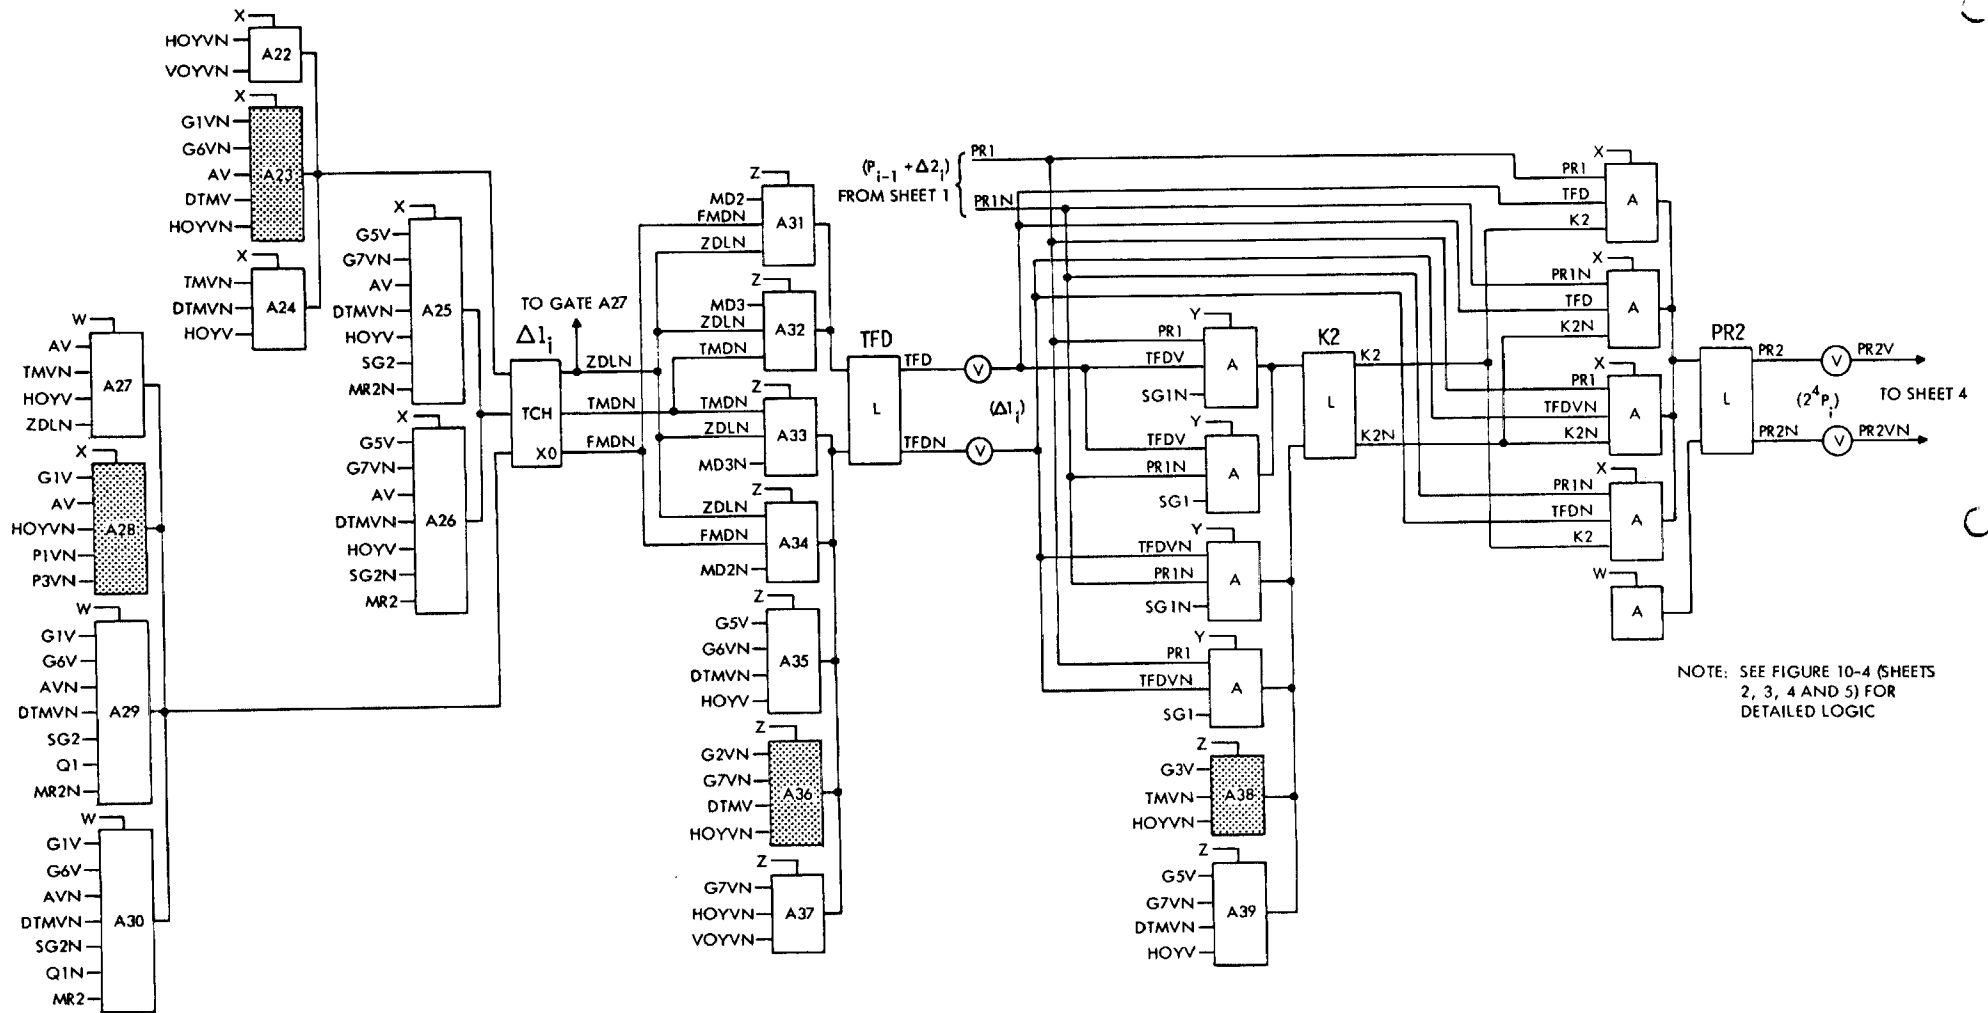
X
HOYVN
VOYVN
A22

X
G1VN
G6VN
AV
DTMV
HOYVN
A23

X
TMVN
DTMVN
HOYV
A24

W
AV
TMVN
HOYV
ZDLN
A27

X
G1V
AV
HOYVN
P1VN
P3VN
A28

W
G1V
G6V
AVN
DTMVN
SG2
Q1
MR2N
A29

W
G1V
G6V
AVN
DTMVN
SG2N
Q1N
MR2
A30

X
G5V
G7VN
AV
DTMVN
HOYV
SG2
MR2N
A25

X
G5V
G7VN
AV
DTMVN
HOYV
SG2N
MR2
A26

TO GATE A27
$\Delta 1_i$
TCH
X0
ZDLN
TMDN
FMDN

Z
MD2
FMDN
ZDLN
A31

Z
MD3
ZDLN
TMDN
A32

Z
TMDN
ZDLN
MD3N
A33

Z
ZDLN
FMDN
MD2N
A34

Z
G5V
G6VN
DTMVN
HOYV
A35

Z
G2VN
G7VN
DTMV
HOYVN
A36

Z
G7VN
HOYVN
VOYVN
A37

TFD
L
TFD
TFDN
V
V
($\Delta 1_i$)

($P_{i-1} + \Delta 2_i$)
FROM SHEET 1
PR1
PR1N

Y
PR1
TFDV
SG1N
A

Y
TFDV
PR1N
SG1
A

Y
TFDVN
PR1N
SG1N
A

Y
PR1
TFDVN
SG1
A

Z
G3V
TMVN
HOYVN
A38

Z
G5V
G7VN
DTMVN
HOYV
A39

K2
L
K2
K2N

X
PR1
TFD
K2
A

X
PR1N
TFD
K2N
A

X
PR1
TFDVN
K2N
A

X
PR1N
TFDN
K2
A

W
A

PR2
L
PR2
PR2N
V
V
PR2V
PR2VN
($2^4 P_i$)
TO SHEET 4

NOTE: SEE FIGURE 10-4 (SHEETS 2, 3, 4 AND 5) FOR DETAILED LOGIC